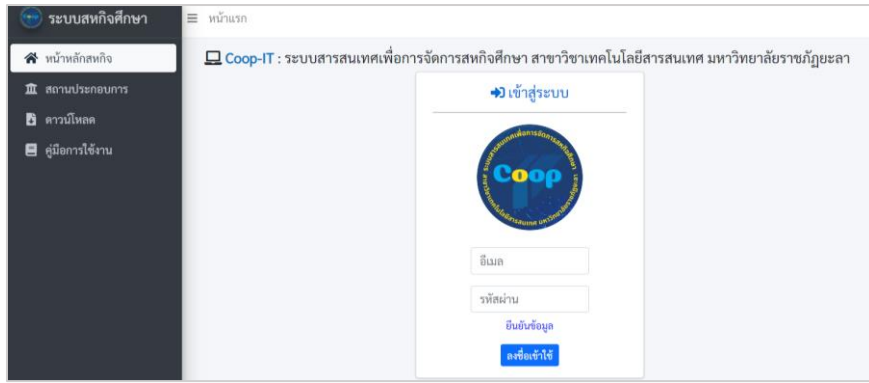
ระบบสหกิจศึกษา

หน้าแรก

หน้าหลักสหกิจ

สถานประกอบการ

ดาวน์โหลด

คู่มือการใช้งาน

Coop-IT : ระบบสารสนเทศเพื่อการจัดการสหกิจศึกษา สาขาวิชาเทคโนโลยีสารสนเทศ มหาวิทยาลัยราชภัฏยะลา

เข้าสู่ระบบ

Coop

อีเมล

รหัสผ่าน

ยืนยันข้อมูล

ลงชื่อเข้าใช้